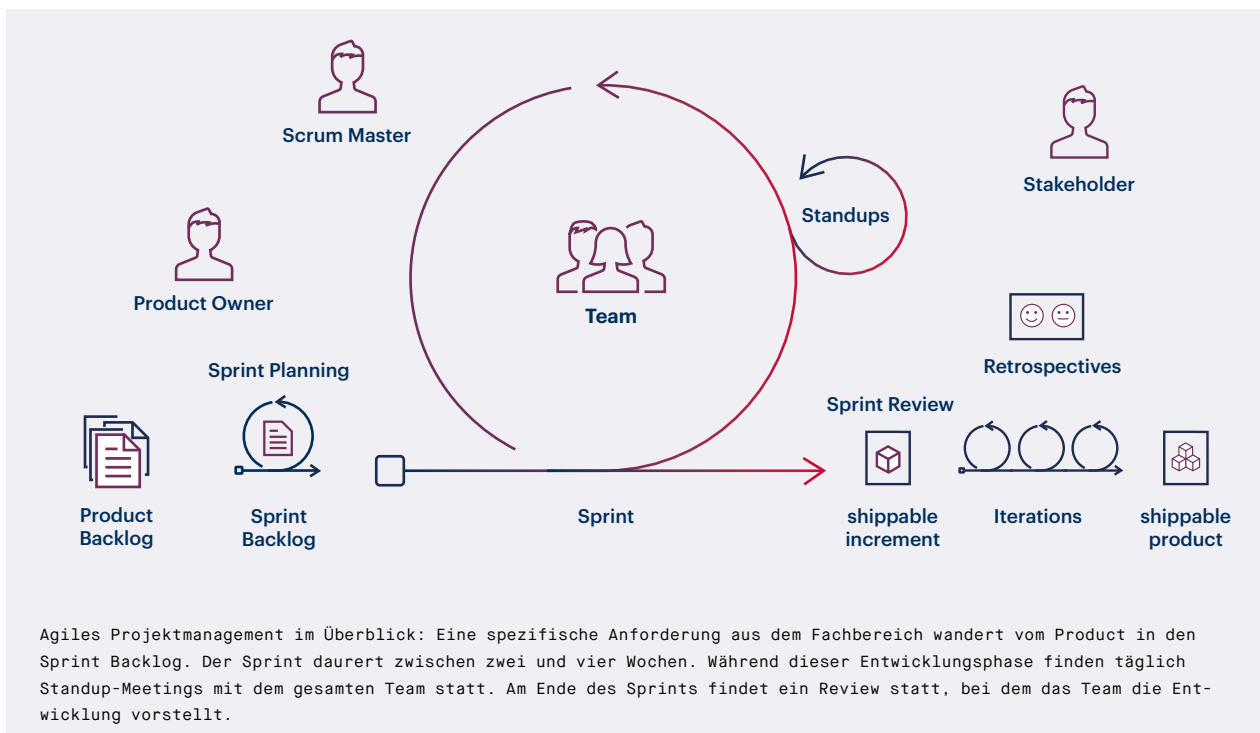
Scrum Master

Stakeholder

Standups

Product Owner

Team

Retrospectives

Sprint Planning

Sprint Review

Product Backlog

Sprint Backlog

Sprint

shippable increment

Iterations

shippable product

Agiles Projektmanagement im Überblick: Eine spezifische Anforderung aus dem Fachbereich wandert vom Product in den Sprint Backlog. Der Sprint daurert zwischen zwei und vier Wochen. Während dieser Entwicklungsphase finden täglich Standup-Meetings mit dem gesamten Team statt. Am Ende des Sprints findet ein Review statt, bei dem das Team die Entwicklung vorstellt.